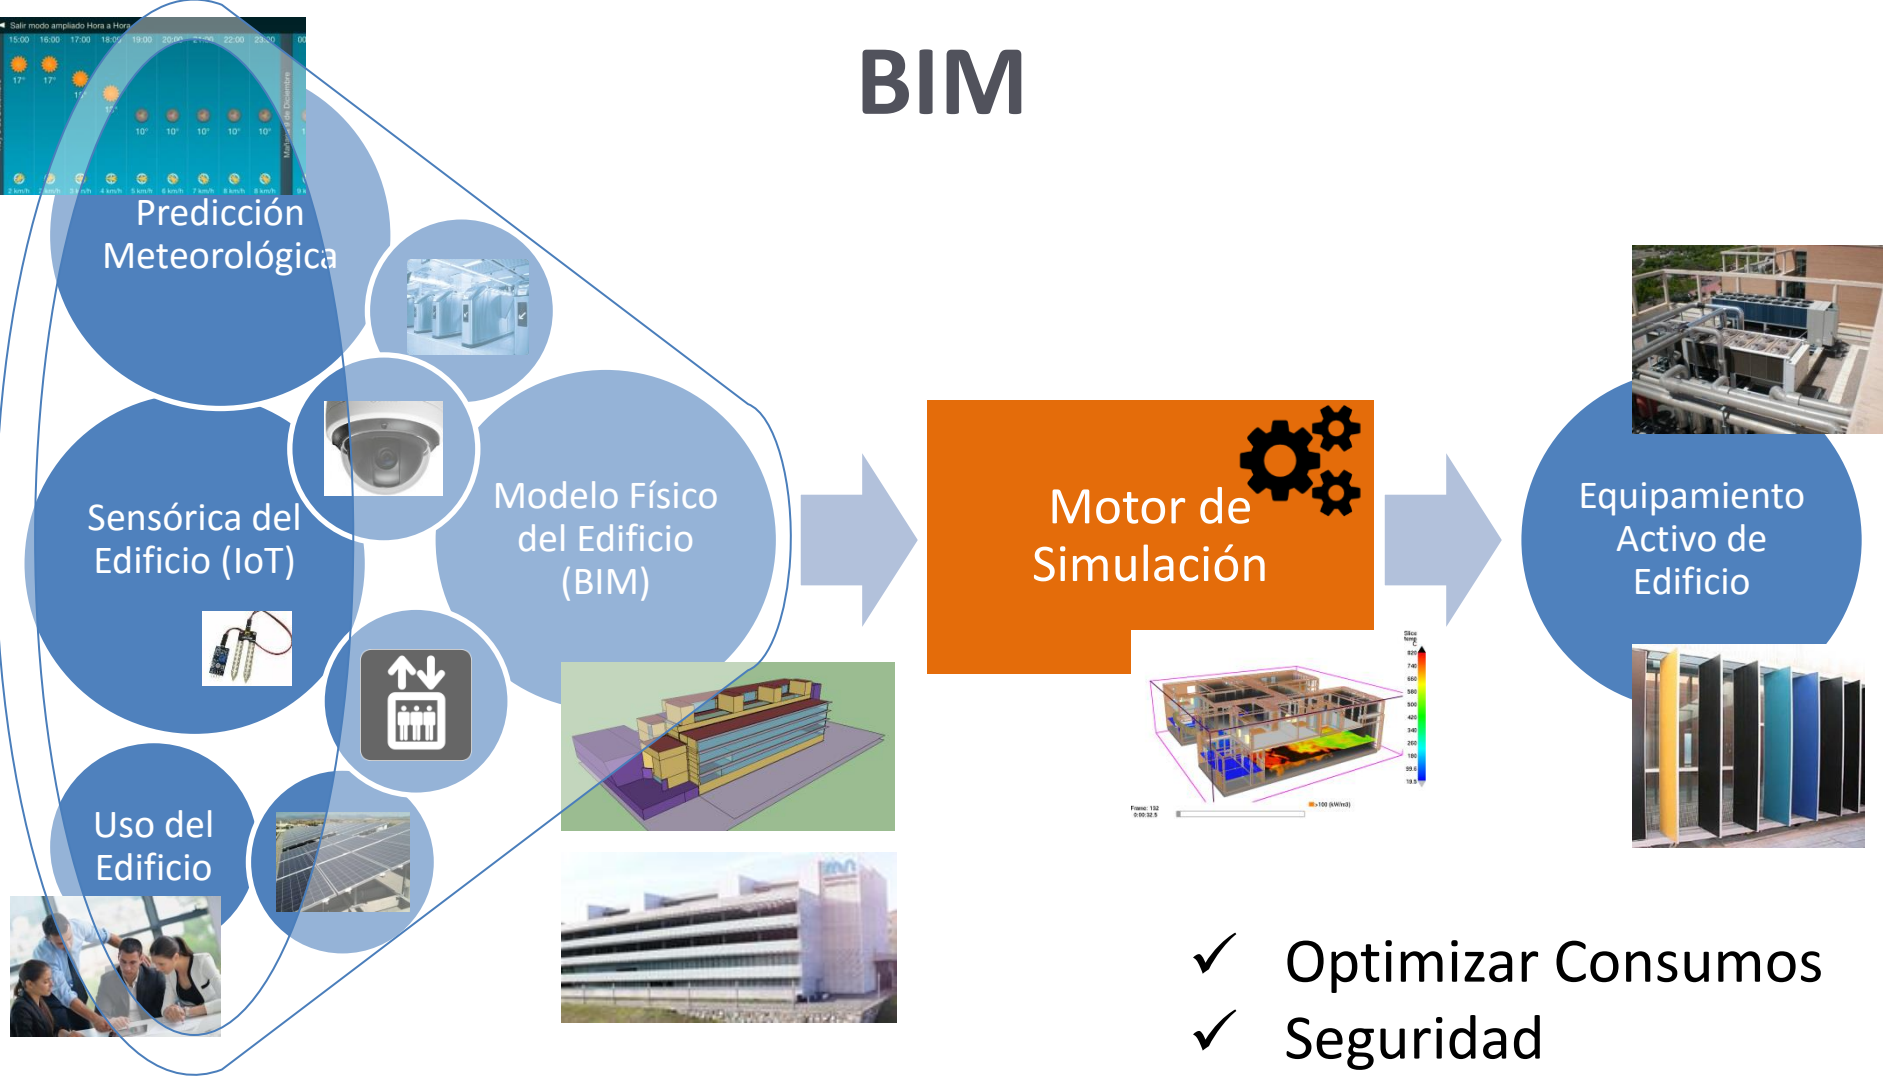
BIM

Salir modo ampliado Hora a Hora

15:00 16:00 17:00 18:00 19:00 20:00 21:00 22:00 23:00

17° 17° 17° 17° 10° 10° 10° 10° 10°

Predicción Meteorológica

Sensórica del Edificio (IoT)

Modelo Físico del Edificio (BIM)

Uso del Edificio

Motor de Simulación

Equipamiento Activo de Edificio

✓ Optimizar Consumos
✓ Seguridad